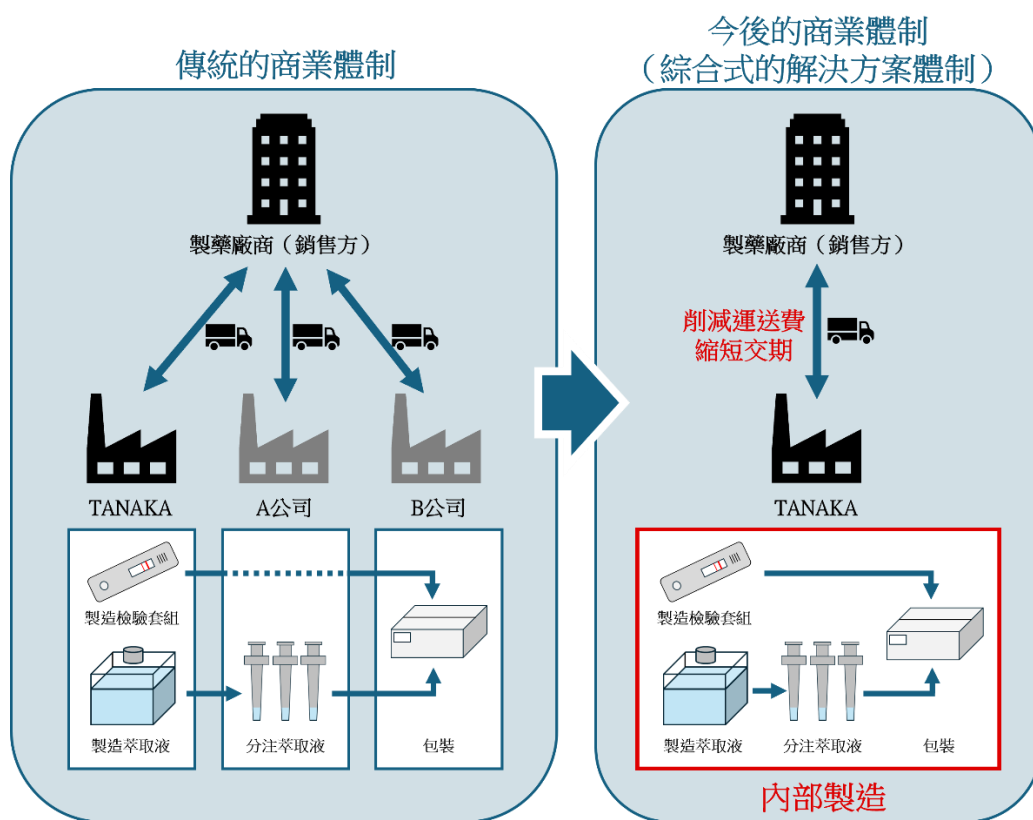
傳統的商業體制

製藥廠商（銷售方）

TANAKA

A公司

B公司

製造檢驗套組

製造萃取液

分注萃取液

包裝

今後的商業體制
（綜合式的解決方案體制）

製藥廠商（銷售方）

削減運送費
縮短交期

TANAKA

製造檢驗套組

製造萃取液

分注萃取液

包裝

內部製造